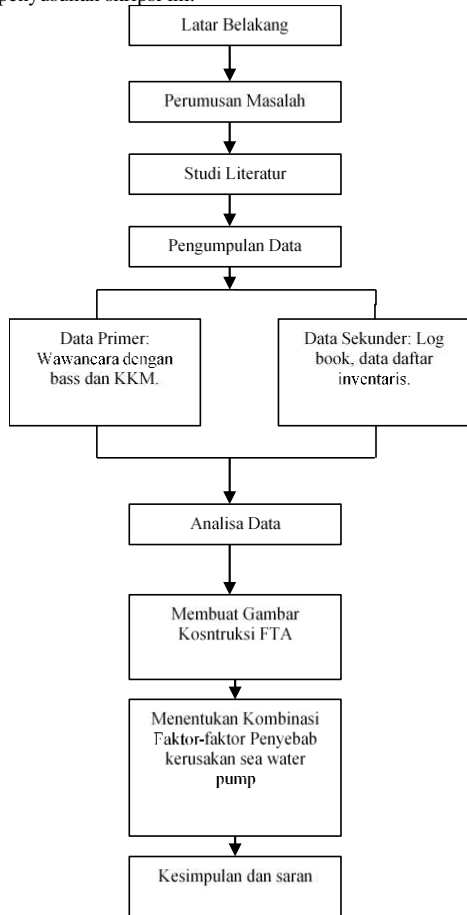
penyusunan skripsi ini.

Latar Belakang

Perumusan Masalah

Studi Literatur

Pengumpulan Data

Data Primer: Wawancara dengan bass dan KKM.

Data Sekunder: Log book, data daftar inventaris.

Analisa Data

Membuat Gambar Kosnstruksi FTA

Menentukan Kombinasi Faktor-faktor Penyebab kerusakan sea water pump

Kesimpulan dan saran